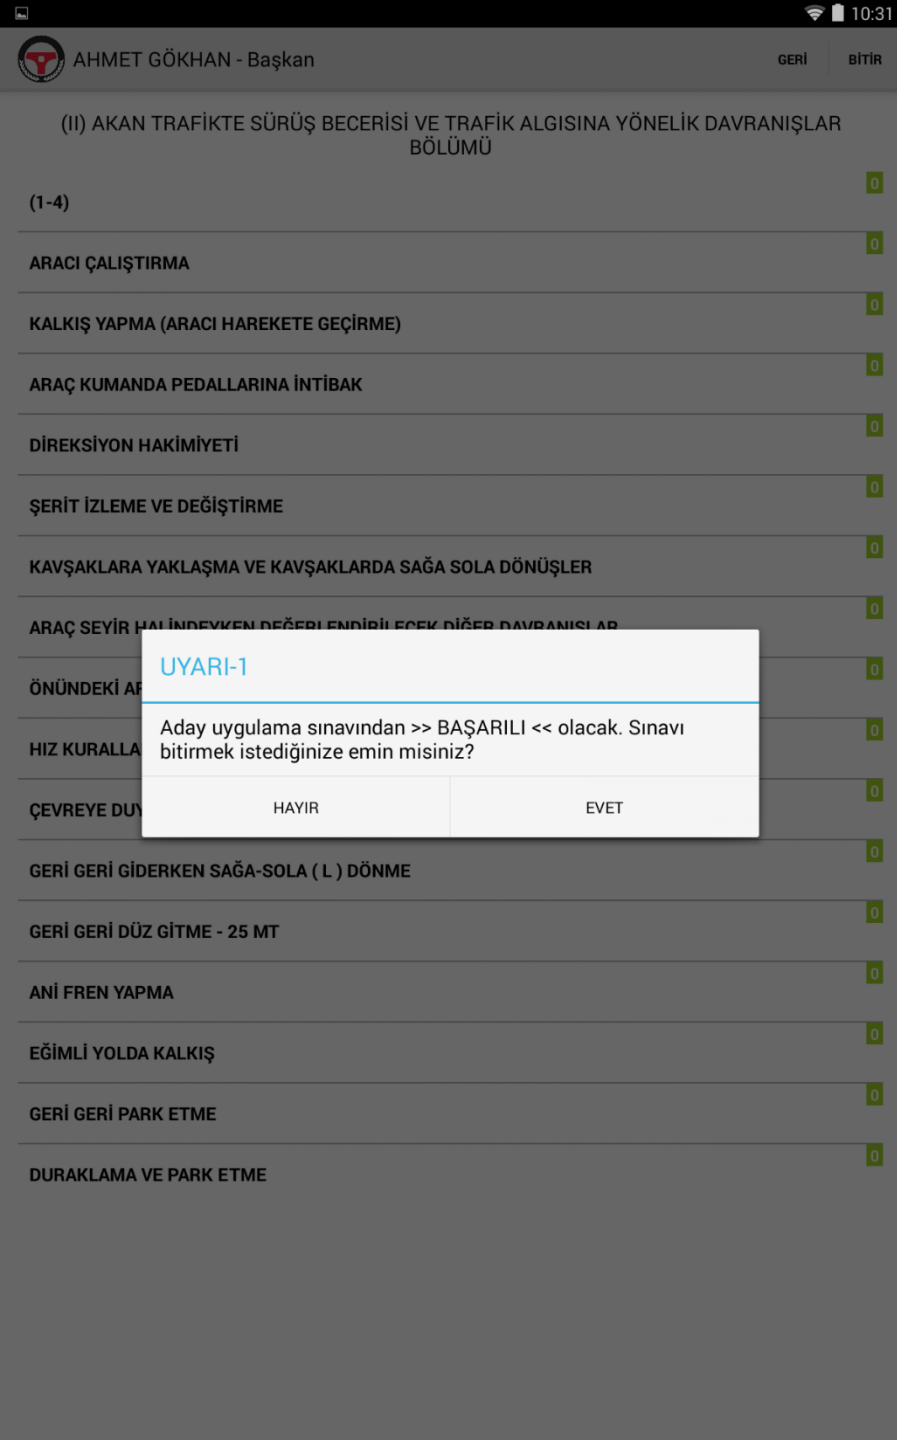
10:31

AHMET GÖKHAN - Başkan

GERİ

BİTİR

(II) AKAN TRAFİKTE SÜRÜŞ BECERİSİ VE TRAFİK ALGISINA YÖNELİK DAVRANIŞLAR BÖLÜMÜ

(1-4)
0

ARACI ÇALIŞTIRMA
0

KALKIŞ YAPMA (ARACI HAREKETE GEÇİRME)
0

ARAÇ KUMANDA PEDALLARINA İNTİBAK
0

DİREKSİYON HAKİMİYETİ
0

ŞERİT İZLEME VE DEĞİŞTİRME
0

KAVŞAKLARA YAKLAŞMA VE KAVŞAKLARDA SAĞA SOLA DÖNÜŞLER
0

ARAÇ SEYİR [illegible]
0

ÖNÜNDEKİ A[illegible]
0

HIZ KURALLA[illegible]
0

ÇEVREYE DU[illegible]
0

UYARI-1

Aday uygulama sınavından >> BAŞARILI << olacak. Sınavı bitirmek istediğinize emin misiniz?

HAYIR

EVET

GERİ GERİ GİDERKEN SAĞA-SOLA ( L ) DÖNME
0

GERİ GERİ DÜZ GİTME - 25 MT
0

ANİ FREN YAPMA
0

EĞİMLİ YOLDA KALKIŞ
0

GERİ GERİ PARK ETME
0

DURAKLAMA VE PARK ETME
0